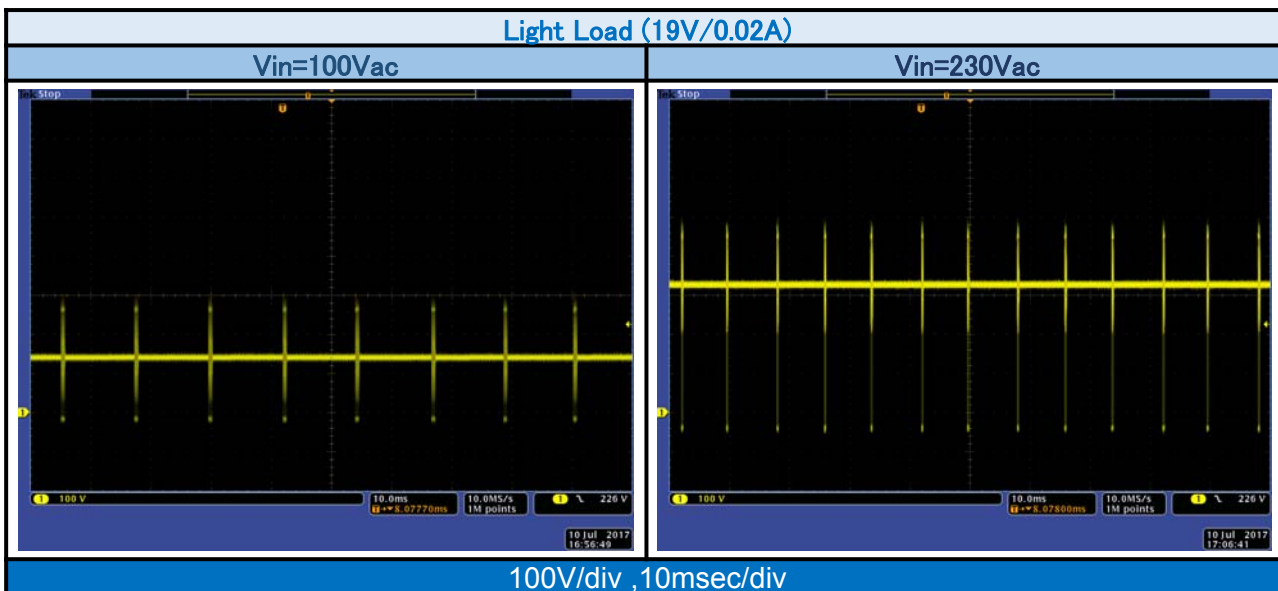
Light Load (19V/0.02A)

| Vin=100Vac | Vin=230Vac |
|---|---|
| Tek Stop<br>1 100 V<br>10.0ms<br>8.07770ms<br>10.0MS/s<br>1M points<br>1 226 V<br>10 Jul 2017<br>16:56:49 | Tek Stop<br>1 100 V<br>10.0ms<br>8.07800ms<br>10.0MS/s<br>1M points<br>1 226 V<br>10 Jul 2017<br>17:06:41 |

100V/div ,10msec/div